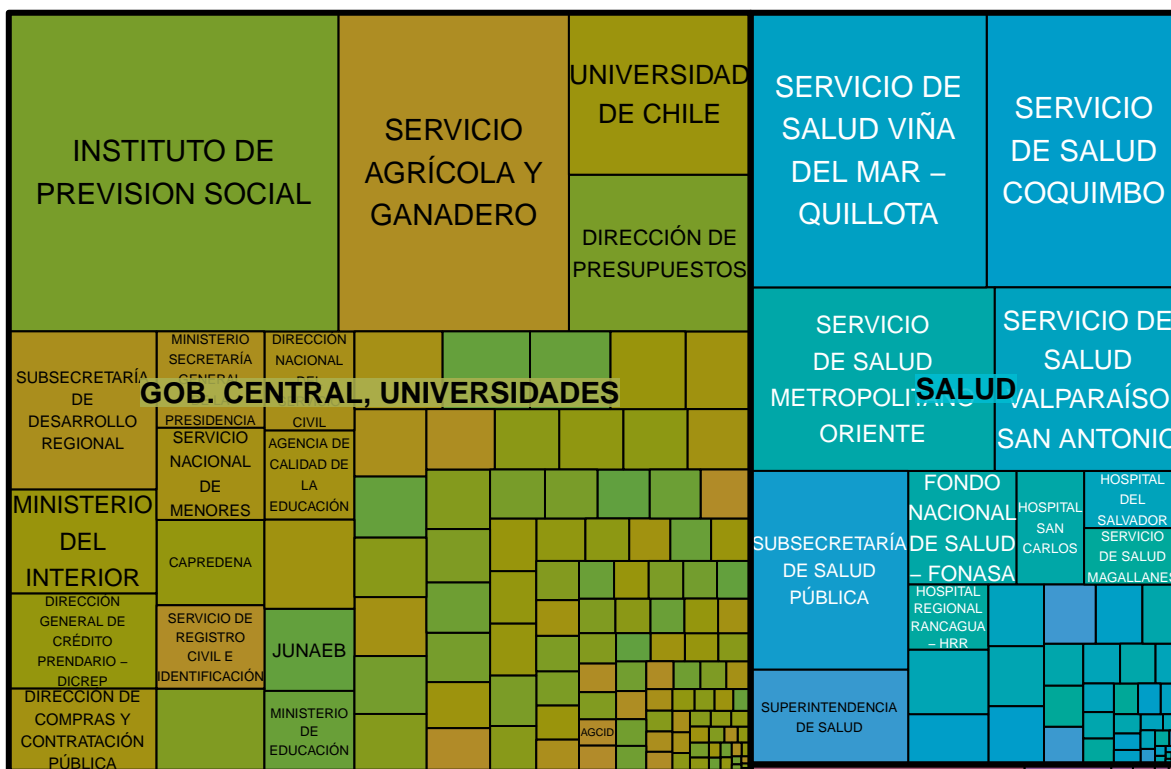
INSTITUTO DE PREVISION SOCIAL

SERVICIO AGRÍCOLA Y GANADERO

UNIVERSIDAD DE CHILE

DIRECCIÓN DE PRESUPUESTOS

SUBSECRETARÍA DE DESARROLLO REGIONAL

MINISTERIO SECRETARÍA GENERAL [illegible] PRESIDENCIA

DIRECCIÓN NACIONAL DEL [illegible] CIVIL

GOB. CENTRAL, UNIVERSIDADES

SERVICIO NACIONAL DE MENORES

AGENCIA DE CALIDAD DE LA EDUCACIÓN

MINISTERIO DEL INTERIOR

CAPREDENA

DIRECCIÓN GENERAL DE CRÉDITO PRENDARIO – DICREP

SERVICIO DE REGISTRO CIVIL E IDENTIFICACIÓN

JUNAEB

DIRECCIÓN DE COMPRAS Y CONTRATACIÓN PÚBLICA

MINISTERIO DE EDUCACIÓN

AGCID

SERVICIO DE SALUD VIÑA DEL MAR – QUILLOTA

SERVICIO DE SALUD COQUIMBO

SERVICIO DE SALUD METROPOLITANO ORIENTE

SALUD

SERVICIO DE SALUD VALPARAÍSO SAN ANTONIO

SUBSECRETARÍA DE SALUD PÚBLICA

FONDO NACIONAL DE SALUD – FONASA

HOSPITAL SAN CARLOS

HOSPITAL DEL SALVADOR

SERVICIO DE SALUD MAGALLANES

HOSPITAL REGIONAL RANCAGUA – HRR

SUPERINTENDENCIA DE SALUD